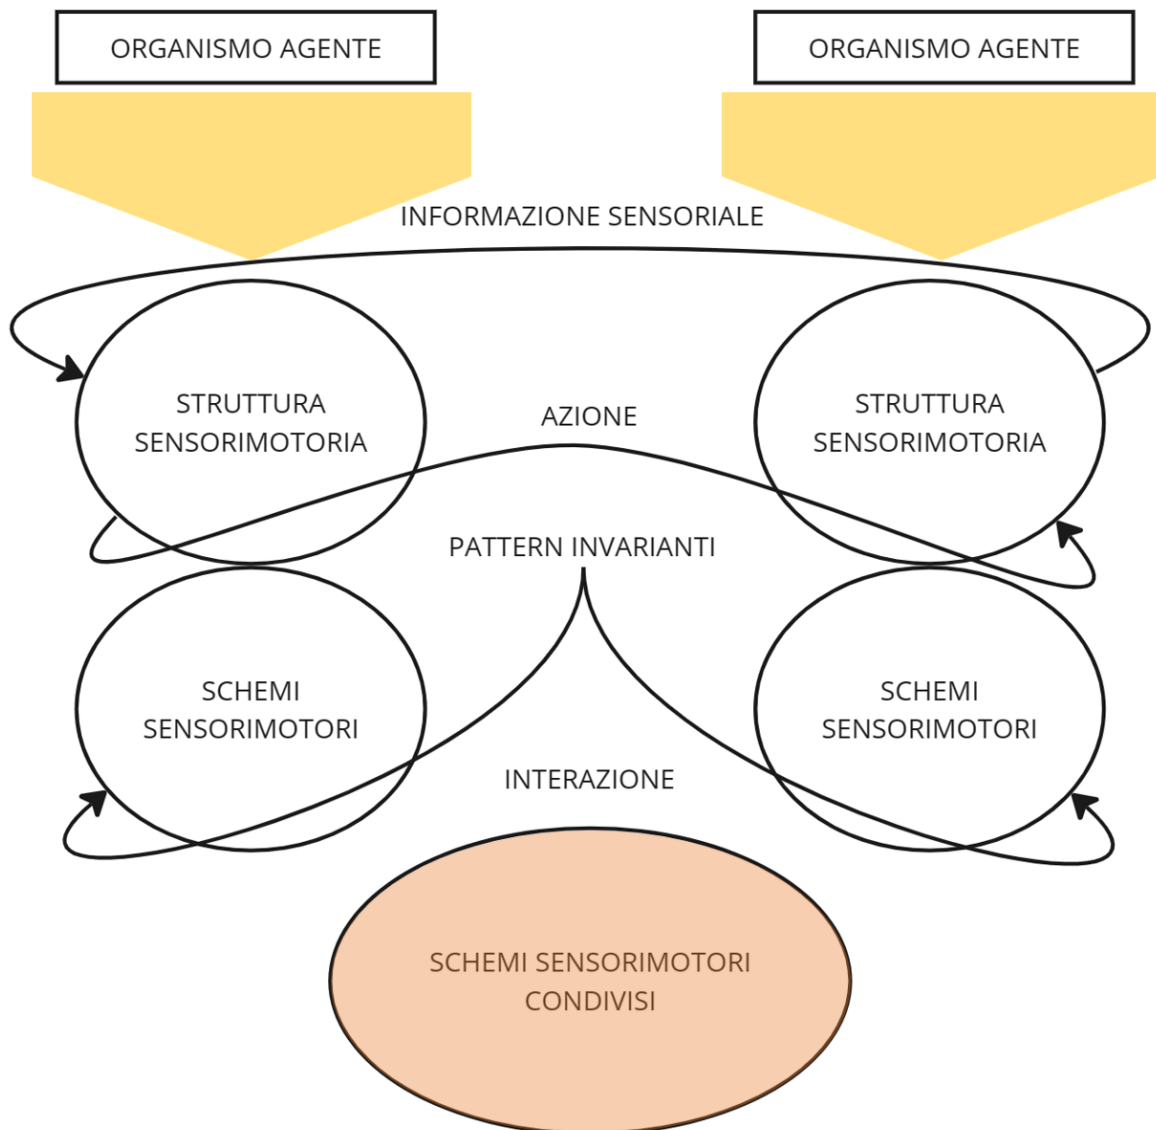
ORGANISMO AGENTE

ORGANISMO AGENTE

INFORMAZIONE SENSORIALE

STRUTTURA SENSORIMOTORIA

AZIONE

STRUTTURA SENSORIMOTORIA

PATTERN INVARIANTI

SCHEMI SENSORIMOTORI

SCHEMI SENSORIMOTORI

INTERAZIONE

SCHEMI SENSORIMOTORI CONDIVISI